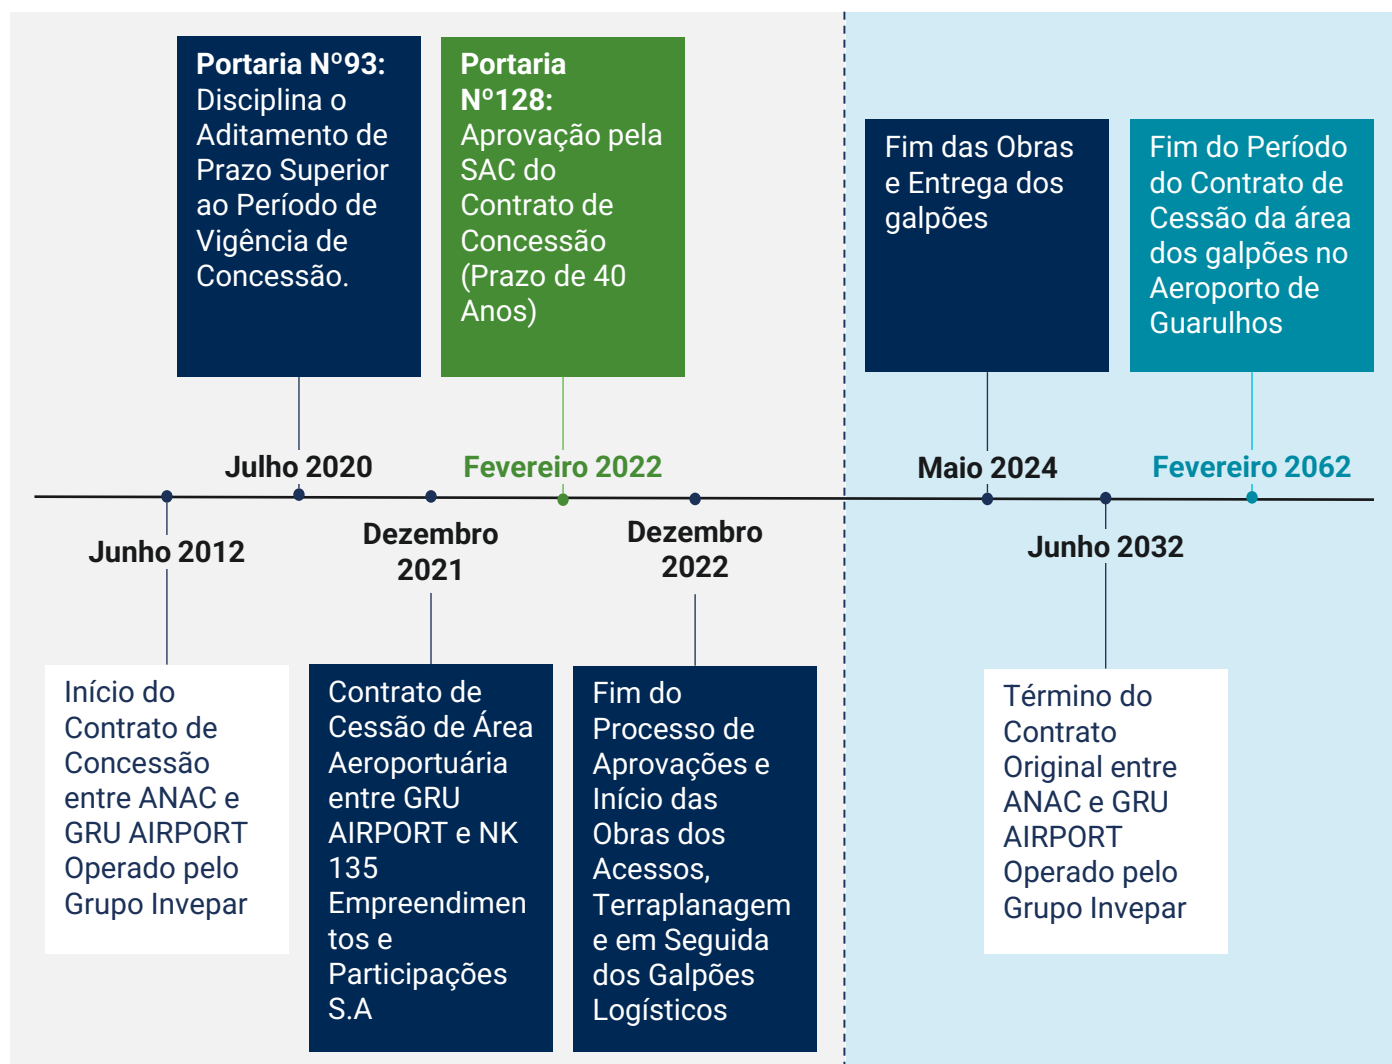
Portaria Nº93: Disciplina o Aditamento de Prazo Superior ao Período de Vigência de Concessão.

Portaria Nº128: Aprovação pela SAC do Contrato de Concessão (Prazo de 40 Anos)

Fim das Obras e Entrega dos galpões

Fim do Período do Contrato de Cessão da área dos galpões no Aeroporto de Guarulhos

Julho 2020

Fevereiro 2022

Maio 2024

Fevereiro 2062

Junho 2012

Dezembro 2021

Dezembro 2022

Junho 2032

Início do Contrato de Concessão entre ANAC e GRU AIRPORT Operado pelo Grupo Invepar

Contrato de Cessão de Área Aeroportuária entre GRU AIRPORT e NK 135 Empreendimentos e Participações S.A

Fim do Processo de Aprovações e Início das Obras dos Acessos, Terraplanagem e em Seguida dos Galpões Logísticos

Término do Contrato Original entre ANAC e GRU AIRPORT Operado pelo Grupo Invepar